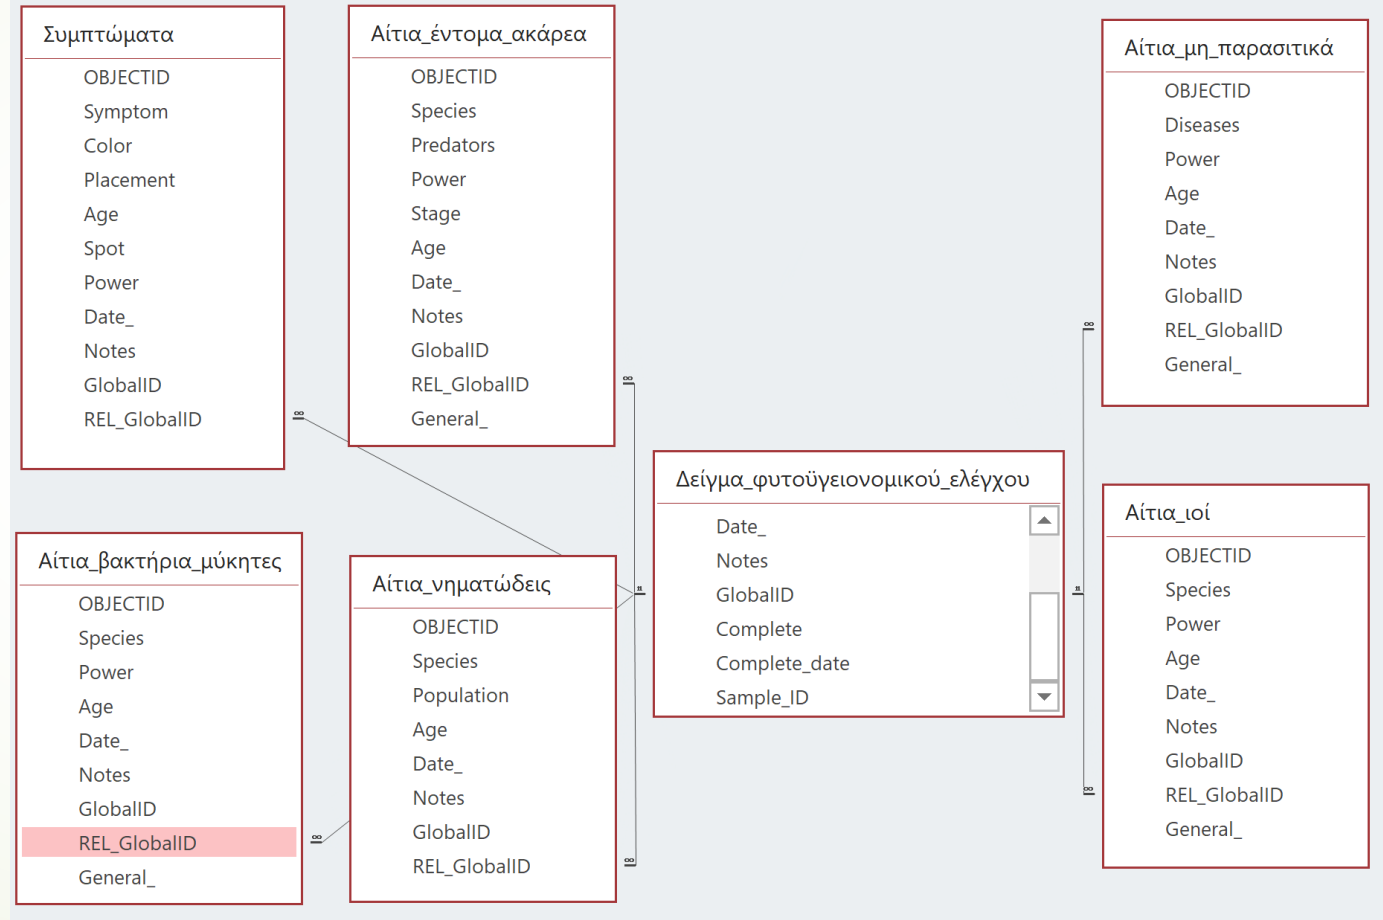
Συμπτώματα
OBJECTID
Symptom
Color
Placement
Age
Spot
Power
Date_
Notes
GlobalID
REL_GlobalID

Αίτια_έντομα_ακάρεα
OBJECTID
Species
Predators
Power
Stage
Age
Date_
Notes
GlobalID
REL_GlobalID
General_

Αίτια_μη_παρασιτικά
OBJECTID
Diseases
Power
Age
Date_
Notes
GlobalID
REL_GlobalID
General_

Δείγμα_φυτοϋγειονομικού_ελέγχου
Date_
Notes
GlobalID
Complete
Complete_date
Sample_ID

Αίτια_βακτήρια_μύκητες
OBJECTID
Species
Power
Age
Date_
Notes
GlobalID
REL_GlobalID
General_

Αίτια_νηματώδεις
OBJECTID
Species
Population
Age
Date_
Notes
GlobalID
REL_GlobalID

Αίτια_ιοί
OBJECTID
Species
Power
Age
Date_
Notes
GlobalID
REL_GlobalID
General_